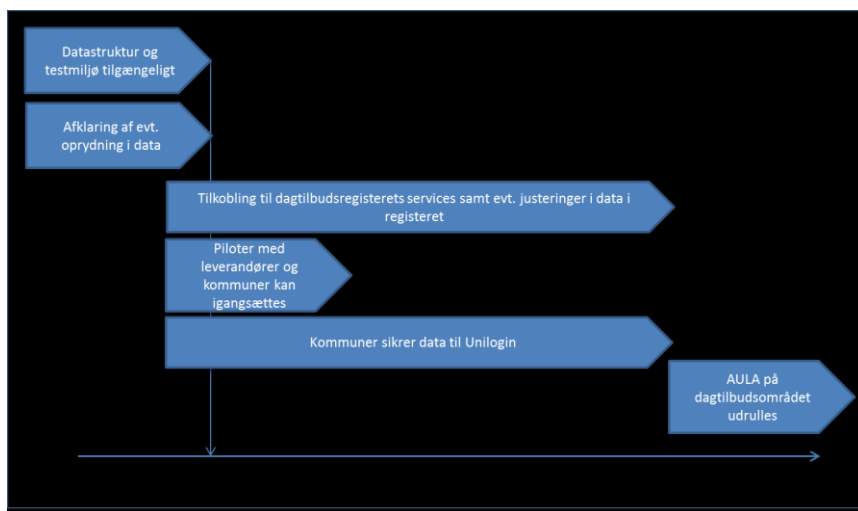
Datastruktur og testmiljø tilgængeligt

Afklaring af evt. oprydning i data

Tilkobling til dagtilbudsregisterets services samt evt. justeringer i data i registeret

Piloter med leverandører og kommuner kan igangsættes

Kommuner sikrer data til Unilogin

AULA på dagtilbudsområdet udrulles